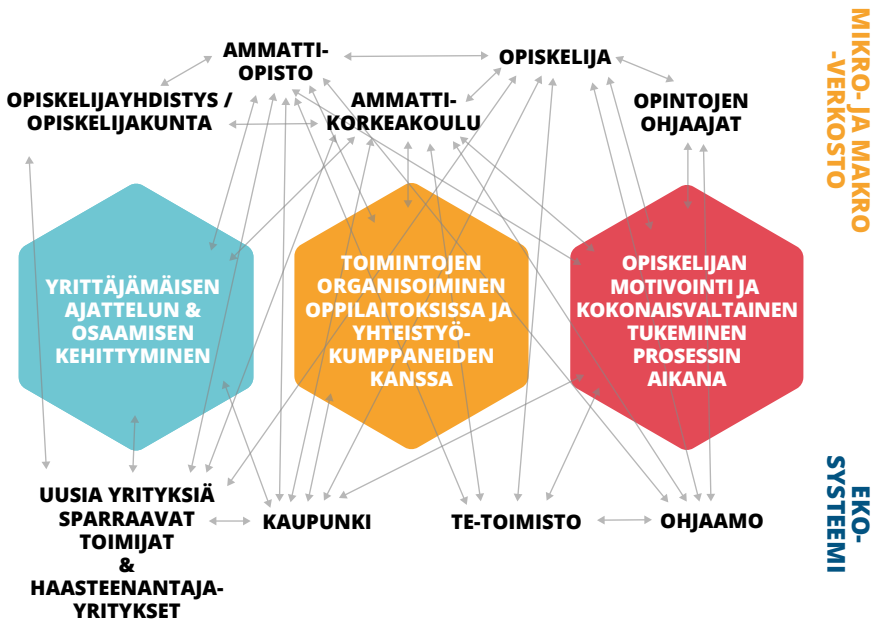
AMMATTIOPISTO

OPISKELIJA

MIKRO- JA MAKRO -VERKOSTO

OPISKELIJAYHDISTYS / OPISKELIJAKUNTA

AMMATTIKORKEAKOULU

OPINTOJEN OHJAAJAT

YRITTÄJÄMÄISEN AJATTELUN & OSAAMISEN KEHITTYMINEN

TOIMINTOJEN ORGANISOIMINEN OPPILAITOKSISSA JA YHTEISTYÖKUMPPANEIDEN KANSSA

OPISKELIJAN MOTIVOINTI JA KOKONAISVALTAINEN TUKEMINEN PROSESSIN AIKANA

EKOSYSTEEMI

UUSIA YRITYKSIÄ SPARRAAVAT TOIMIJAT & HAASTEENANTAJAYRITYKSET

KAUPUNKI

TE-TOIMISTO

OHJAAMO